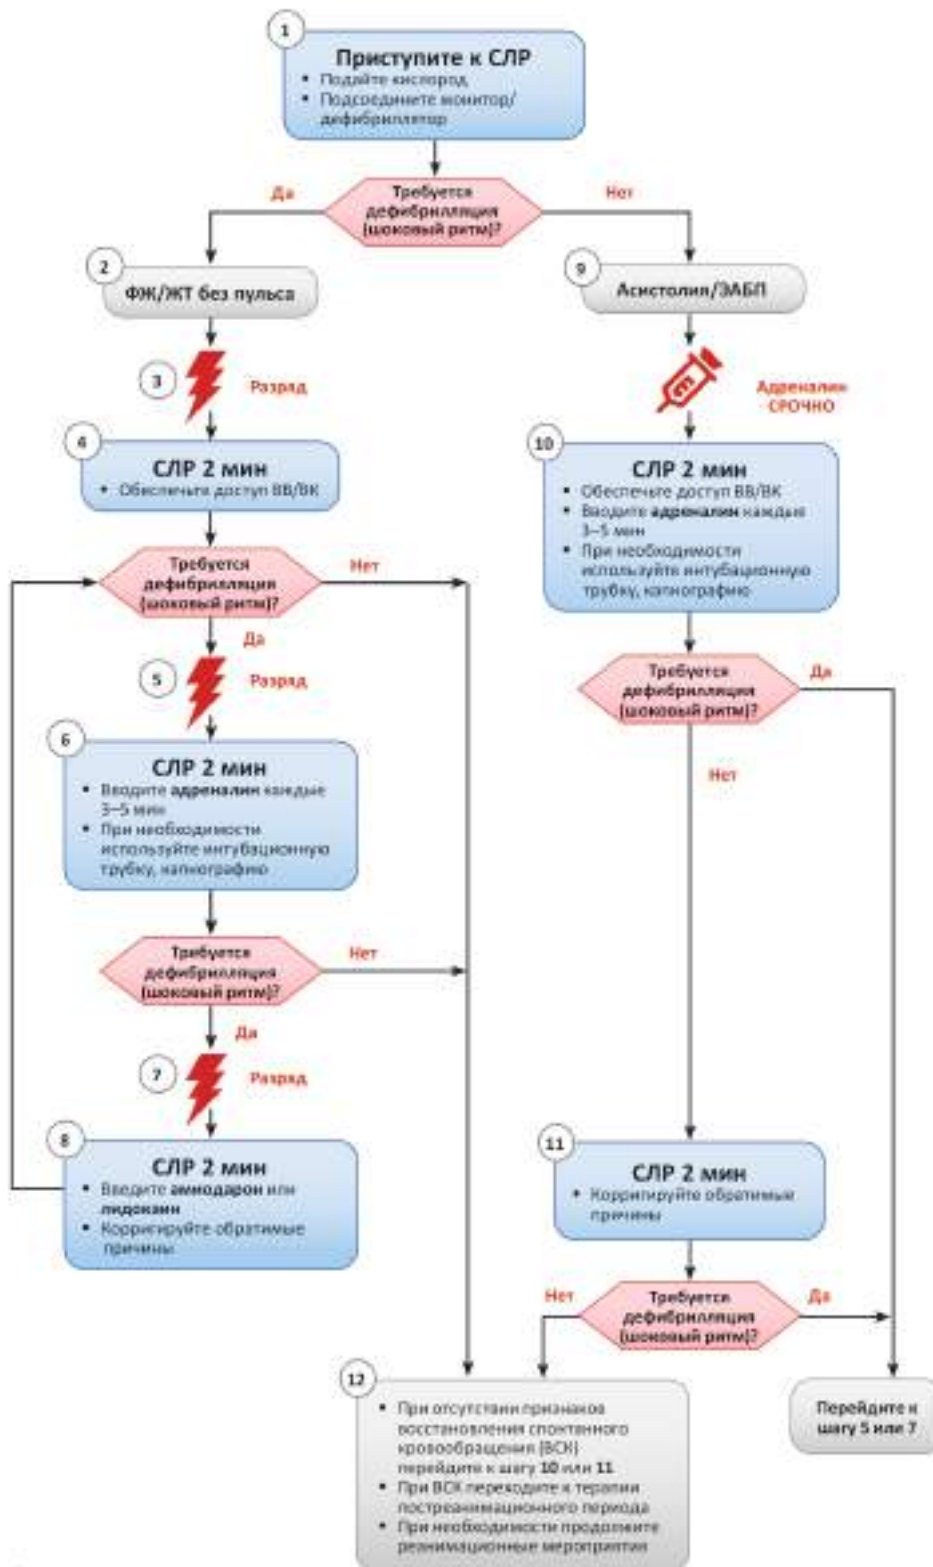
1

Приступите к СЛР
• Подайте кислород
• Подсоедините монитор/дефибриллятор

Да

Требуется дефибрилляция (шоковый ритм)?

Нет

2

ФЖ/ЖТ без пульса

9

Асистолия/ЭАБП

3

Разряд

Адреналин СРОЧНО

4

СЛР 2 мин
• Обеспечьте доступ ВВ/ВК

10

СЛР 2 мин
• Обеспечьте доступ ВВ/ВК
• Вводите адреналин каждые 3–5 мин
• При необходимости используйте интубационную трубку, капнографию

Требуется дефибрилляция (шоковый ритм)?

Нет

Да

5

Разряд

Требуется дефибрилляция (шоковый ритм)?

Да

6

СЛР 2 мин
• Вводите адреналин каждые 3–5 мин
• При необходимости используйте интубационную трубку, капнографию

Нет

Требуется дефибрилляция (шоковый ритм)?

Нет

Да

7

Разряд

8

СЛР 2 мин
• Введите амиодарон или лидокаин
• Корригируйте обратимые причины

11

СЛР 2 мин
• Корригируйте обратимые причины

Нет

Требуется дефибрилляция (шоковый ритм)?

Да

12

• При отсутствии признаков восстановления спонтанного кровообращения (ВСК) перейдите к шагу 10 или 11
• При ВСК переходите к терапии постреанимационного периода
• При необходимости продолжите реанимационные мероприятия

Перейдите к шагу 5 или 7